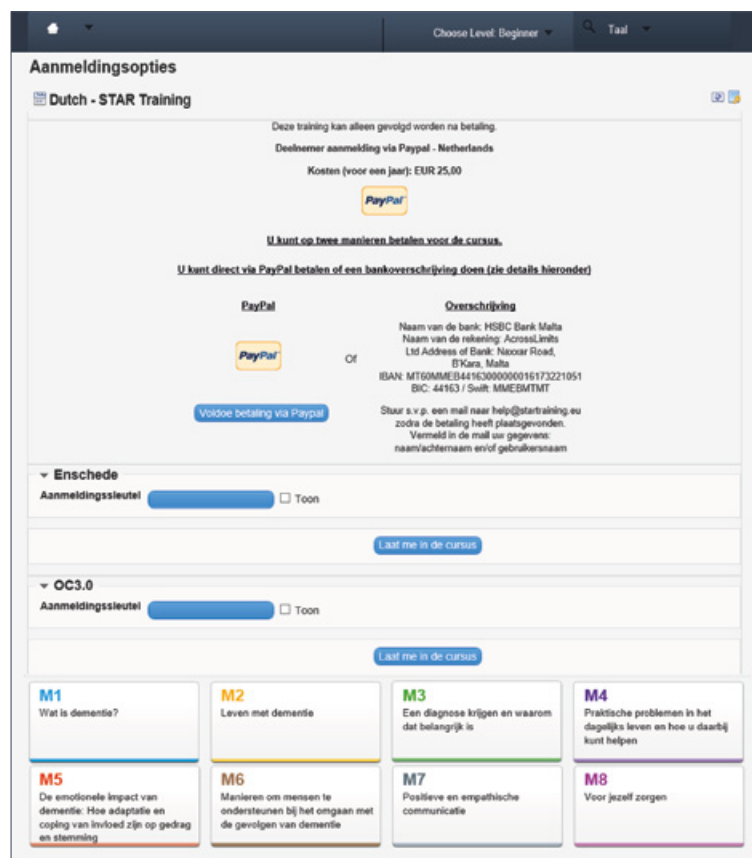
Choose Level: Beginner   Taal

Aanmeldingsopties

Dutch - STAR Training

Deze training kan alleen gevolgd worden na betaling.

Deelnemer aanmelding via Paypal - Netherlands

Kosten (voor een jaar): EUR 25,00

PayPal

U kunt op twee manieren betalen voor de cursus.

U kunt direct via PayPal betalen of een bankoverschrijving doen (zie details hieronder)

PayPal

PayPal

Voldoe betaling via Paypal

Of

Overschrijving

Naam van de bank: HSBC Bank Malta
Naam van de rekening: AcrossLimits
Ltd Address of Bank: Naxxar Road, B'Kara, Malta
IBAN: MT60MMEB44163000000016173221051
BIC: 44163 / Swift: MMEBMTMT

Stuur s.v.p. een mail naar help@startraining.eu zodra de betaling heeft plaatsgevonden.
Vermeld in de mail uw gegevens: naam/achternaam en/of gebruikersnaam

Enschede

Aanmeldingssleutel   Toon

Laat me in de cursus

OC3.0

Aanmeldingssleutel   Toon

Laat me in de cursus

M1
Wat is dementie?

M2
Leven met dementie

M3
Een diagnose krijgen en waarom dat belangrijk is

M4
Praktische problemen in het dagelijks leven en hoe u daarbij kunt helpen

M5
De emotionele impact van dementie: Hoe adaptatie en coping van invloed zijn op gedrag en stemming

M6
Manieren om mensen te ondersteunen bij het omgaan met de gevolgen van dementie

M7
Positieve en empathische communicatie

M8
Voor jezelf zorgen